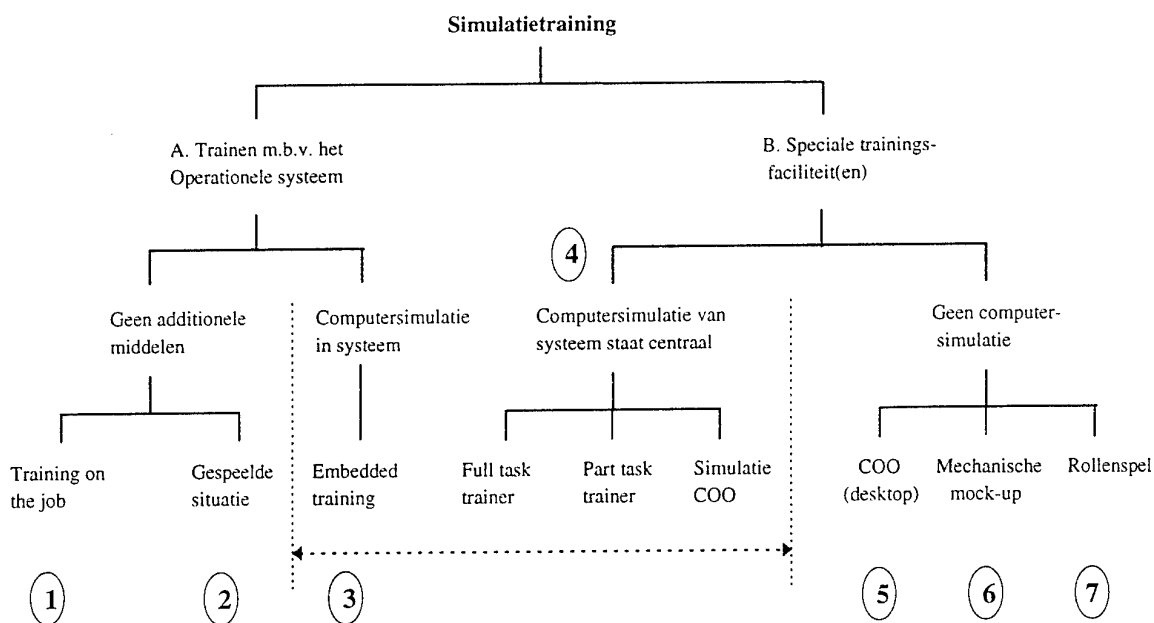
Simulatietraining

A. Trainen m.b.v. het Operationele systeem

B. Speciale trainingsfaciliteit(en)

4

Geen additionele middelen

Computersimulatie in systeem

Computersimulatie van systeem staat centraal

Geen computersimulatie

Training on the job

Gespeelde situatie

Embedded training

Full task trainer

Part task trainer

Simulatie COO

COO (desktop)

Mechanische mock-up

Rollenspel

1

2

3

5

6

7